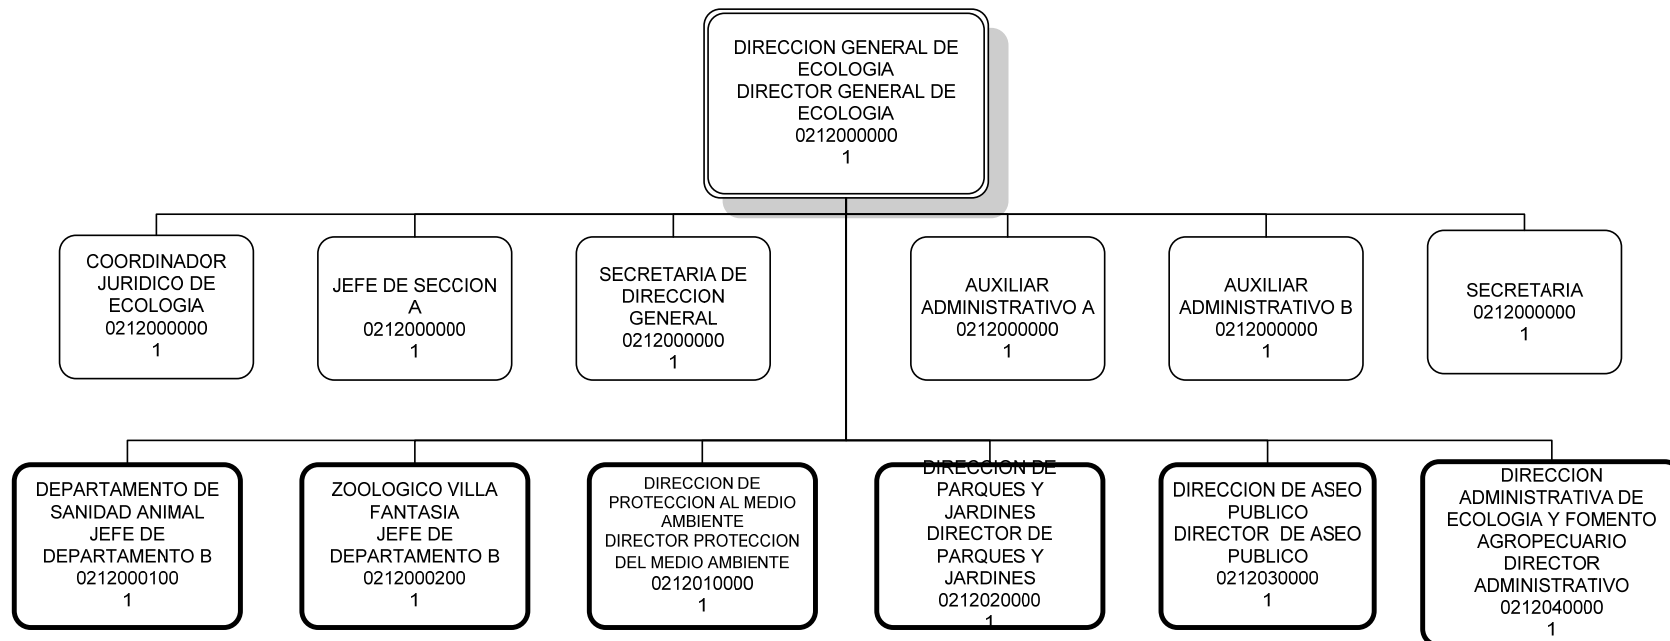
DIRECCION GENERAL DE ECOLOGIA
DIRECTOR GENERAL DE ECOLOGIA
0212000000
1

COORDINADOR JURIDICO DE ECOLOGIA
0212000000
1

JEFE DE SECCION A
0212000000
1

SECRETARIA DE DIRECCION GENERAL
0212000000
1

AUXILIAR ADMINISTRATIVO A
0212000000
1

AUXILIAR ADMINISTRATIVO B
0212000000
1

SECRETARIA
0212000000
1

DEPARTAMENTO DE SANIDAD ANIMAL
JEFE DE DEPARTAMENTO B
0212000100
1

ZOOLOGICO VILLA FANTASIA
JEFE DE DEPARTAMENTO B
0212000200
1

DIRECCION DE PROTECCION AL MEDIO AMBIENTE
DIRECTOR PROTECCION DEL MEDIO AMBIENTE
0212010000
1

DIRECCION DE PARQUES Y JARDINES
DIRECTOR DE PARQUES Y JARDINES
0212020000
1

DIRECCION DE ASEO PUBLICO
DIRECTOR DE ASEO PUBLICO
0212030000
1

DIRECCION ADMINISTRATIVA DE ECOLOGIA Y FOMENTO AGROPECUARIO
DIRECTOR ADMINISTRATIVO
0212040000
1